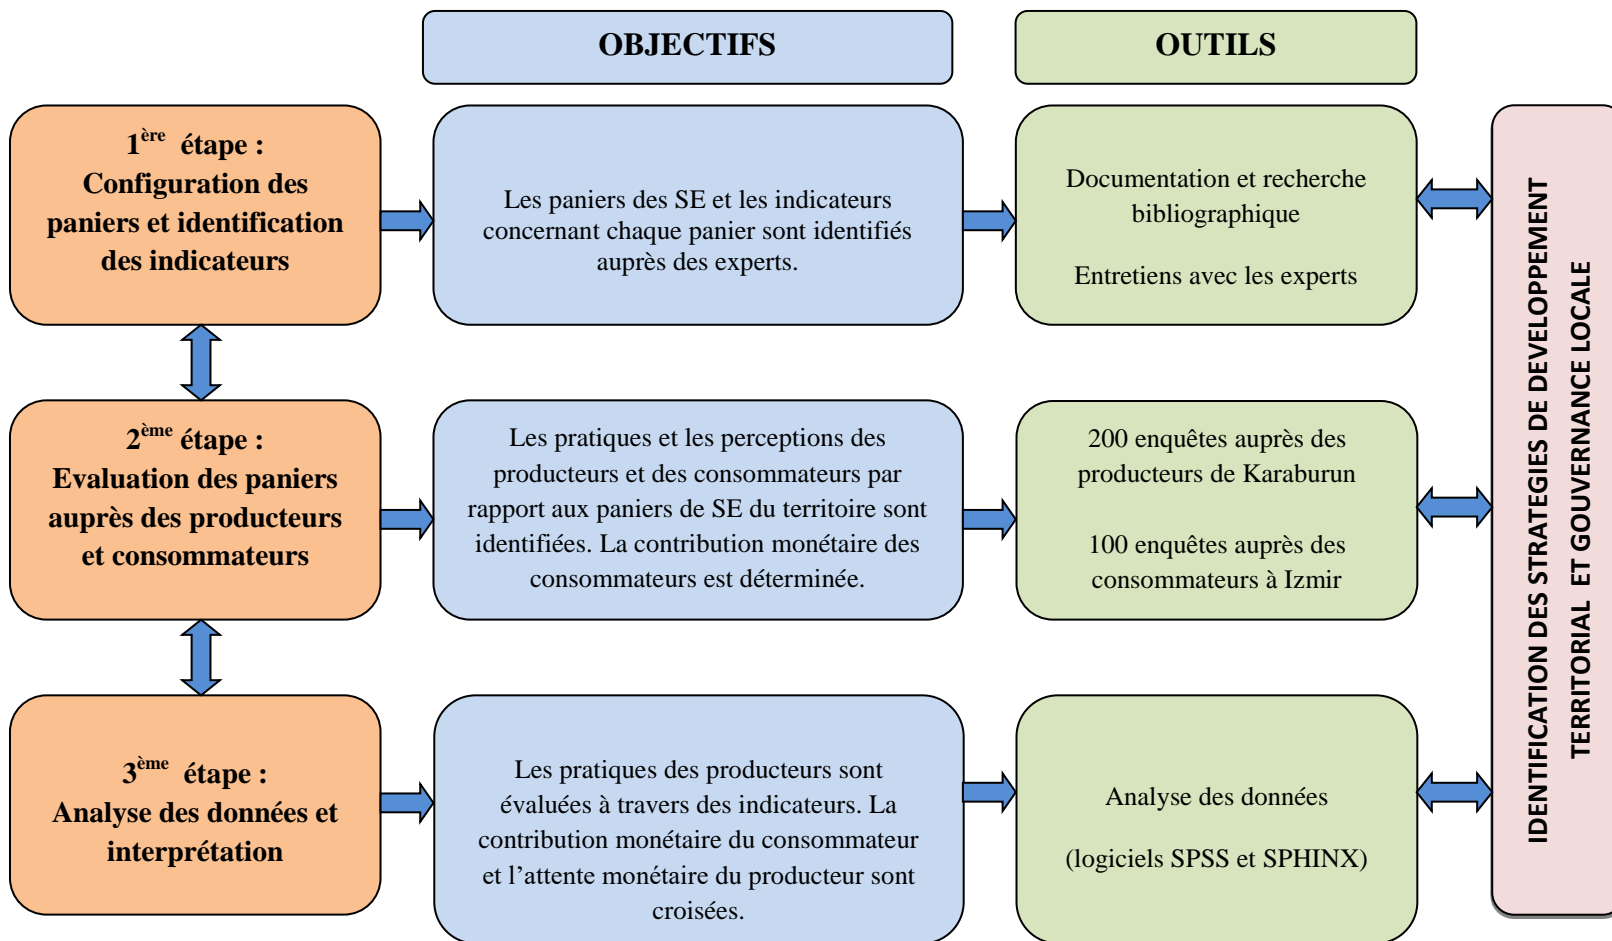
OBJECTIFS

OUTILS

$1^{ère}$ étape : Configuration des paniers et identification des indicateurs

Les paniers des SE et les indicateurs concernant chaque panier sont identifiés auprès des experts.

Documentation et recherche bibliographique

Entretiens avec les experts

$2^{ème}$ étape : Evaluation des paniers auprès des producteurs et consommateurs

Les pratiques et les perceptions des producteurs et des consommateurs par rapport aux paniers de SE du territoire sont identifiées. La contribution monétaire des consommateurs est déterminée.

200 enquêtes auprès des producteurs de Karaburun

100 enquêtes auprès des consommateurs à Izmir

$3^{ème}$ étape : Analyse des données et interprétation

Les pratiques des producteurs sont évaluées à travers des indicateurs. La contribution monétaire du consommateur et l'attente monétaire du producteur sont croisées.

Analyse des données

(logiciels SPSS et SPHINX)

IDENTIFICATION DES STRATEGIES DE DEVELOPPEMENT TERRITORIAL ET GOUVERNANCE LOCALE